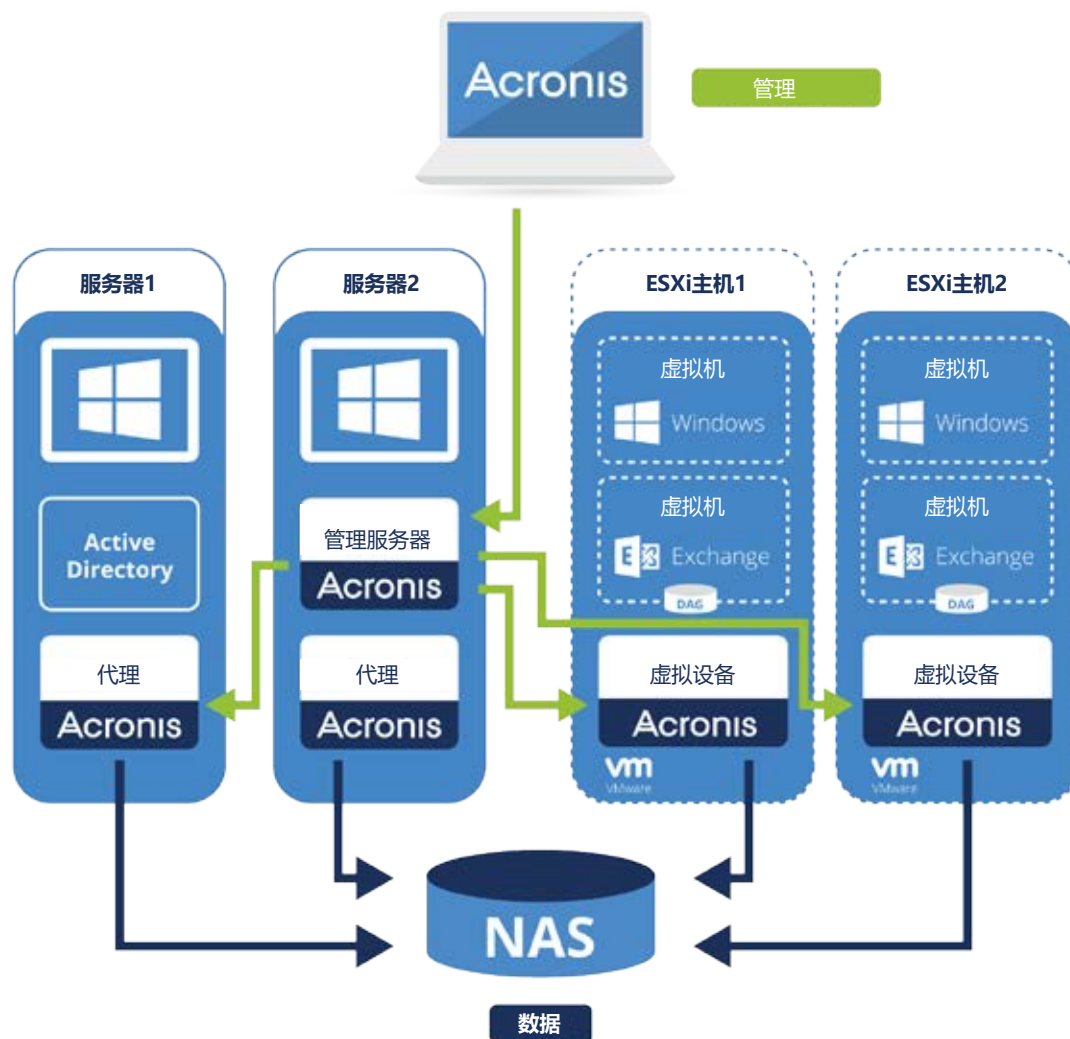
Acronis

管理

服务器1

Active Directory

代理

Acronis

服务器2

管理服务器

Acronis

代理

Acronis

ESXi主机1

虚拟机

Windows

虚拟机

Exchange

DAG

虚拟设备

Acronis

vm VMware

ESXi主机2

虚拟机

Windows

虚拟机

Exchange

DAG

虚拟设备

Acronis

vm VMware

NAS

数据